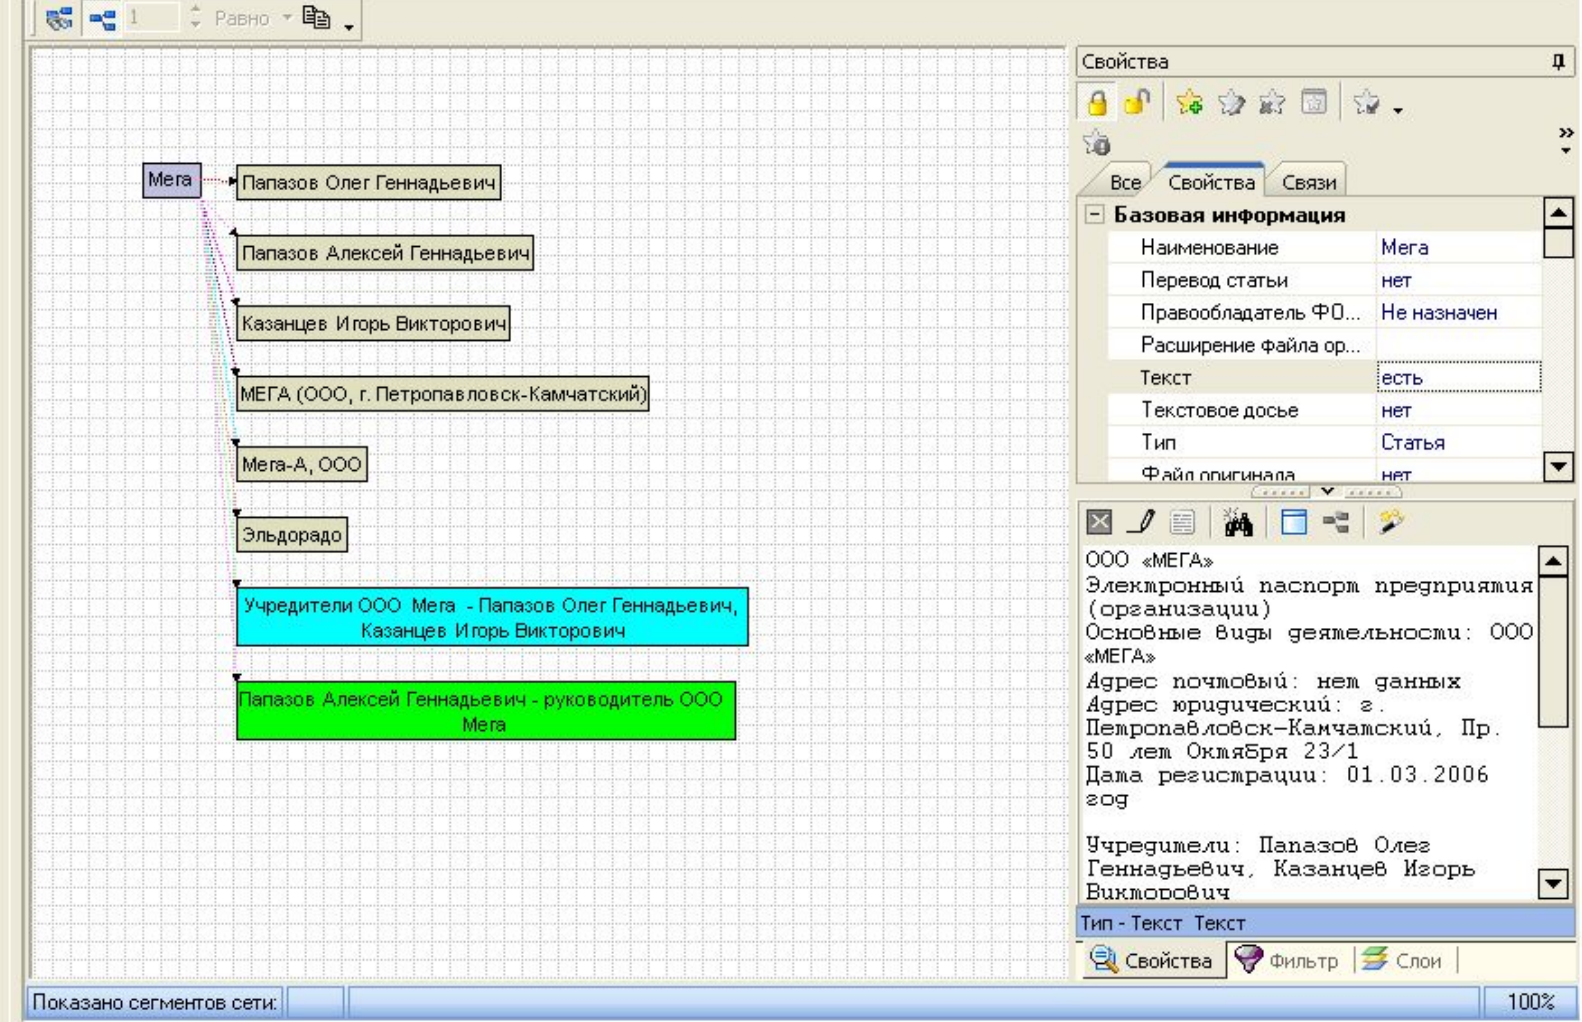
1 Равно

Мега

Папазов Олег Геннадьевич

Папазов Алексей Геннадьевич

Казанцев Игорь Викторович

МЕГА (ООО, г. Петропавловск-Камчатский)

Мега-А, ООО

Эльдорадо

Учредители ООО Мега - Папазов Олег Геннадьевич, Казанцев Игорь Викторович

Папазов Алексей Геннадьевич - руководитель ООО Мега

Свойства

Все Свойства Связи

Базовая информация

| | |
|---|---|
| Наименование | Мега |
| Перевод статьи | нет |
| Правообладатель ФО... | Не назначен |
| Расширение файла ор... | |
| Текст | есть |
| Текстовое досье | нет |
| Тип | Статья |
| Файл оригинала | нет |

ООО «МЕГА»
Электронный паспорт предприятия (организации)
Основные виды деятельности: ООО «МЕГА»
Адрес почтовый: нет данных
Адрес юридический: г. Петропавловск-Камчатский, Пр. 50 лет Октября 23/1
Дата регистрации: 01.03.2006 год

Учредители: Папазов Олег Геннадьевич, Казанцев Игорь Викторович

Тип - Текст Текст

Свойства Фильтр Слои

Показано сегментов сети:

100%